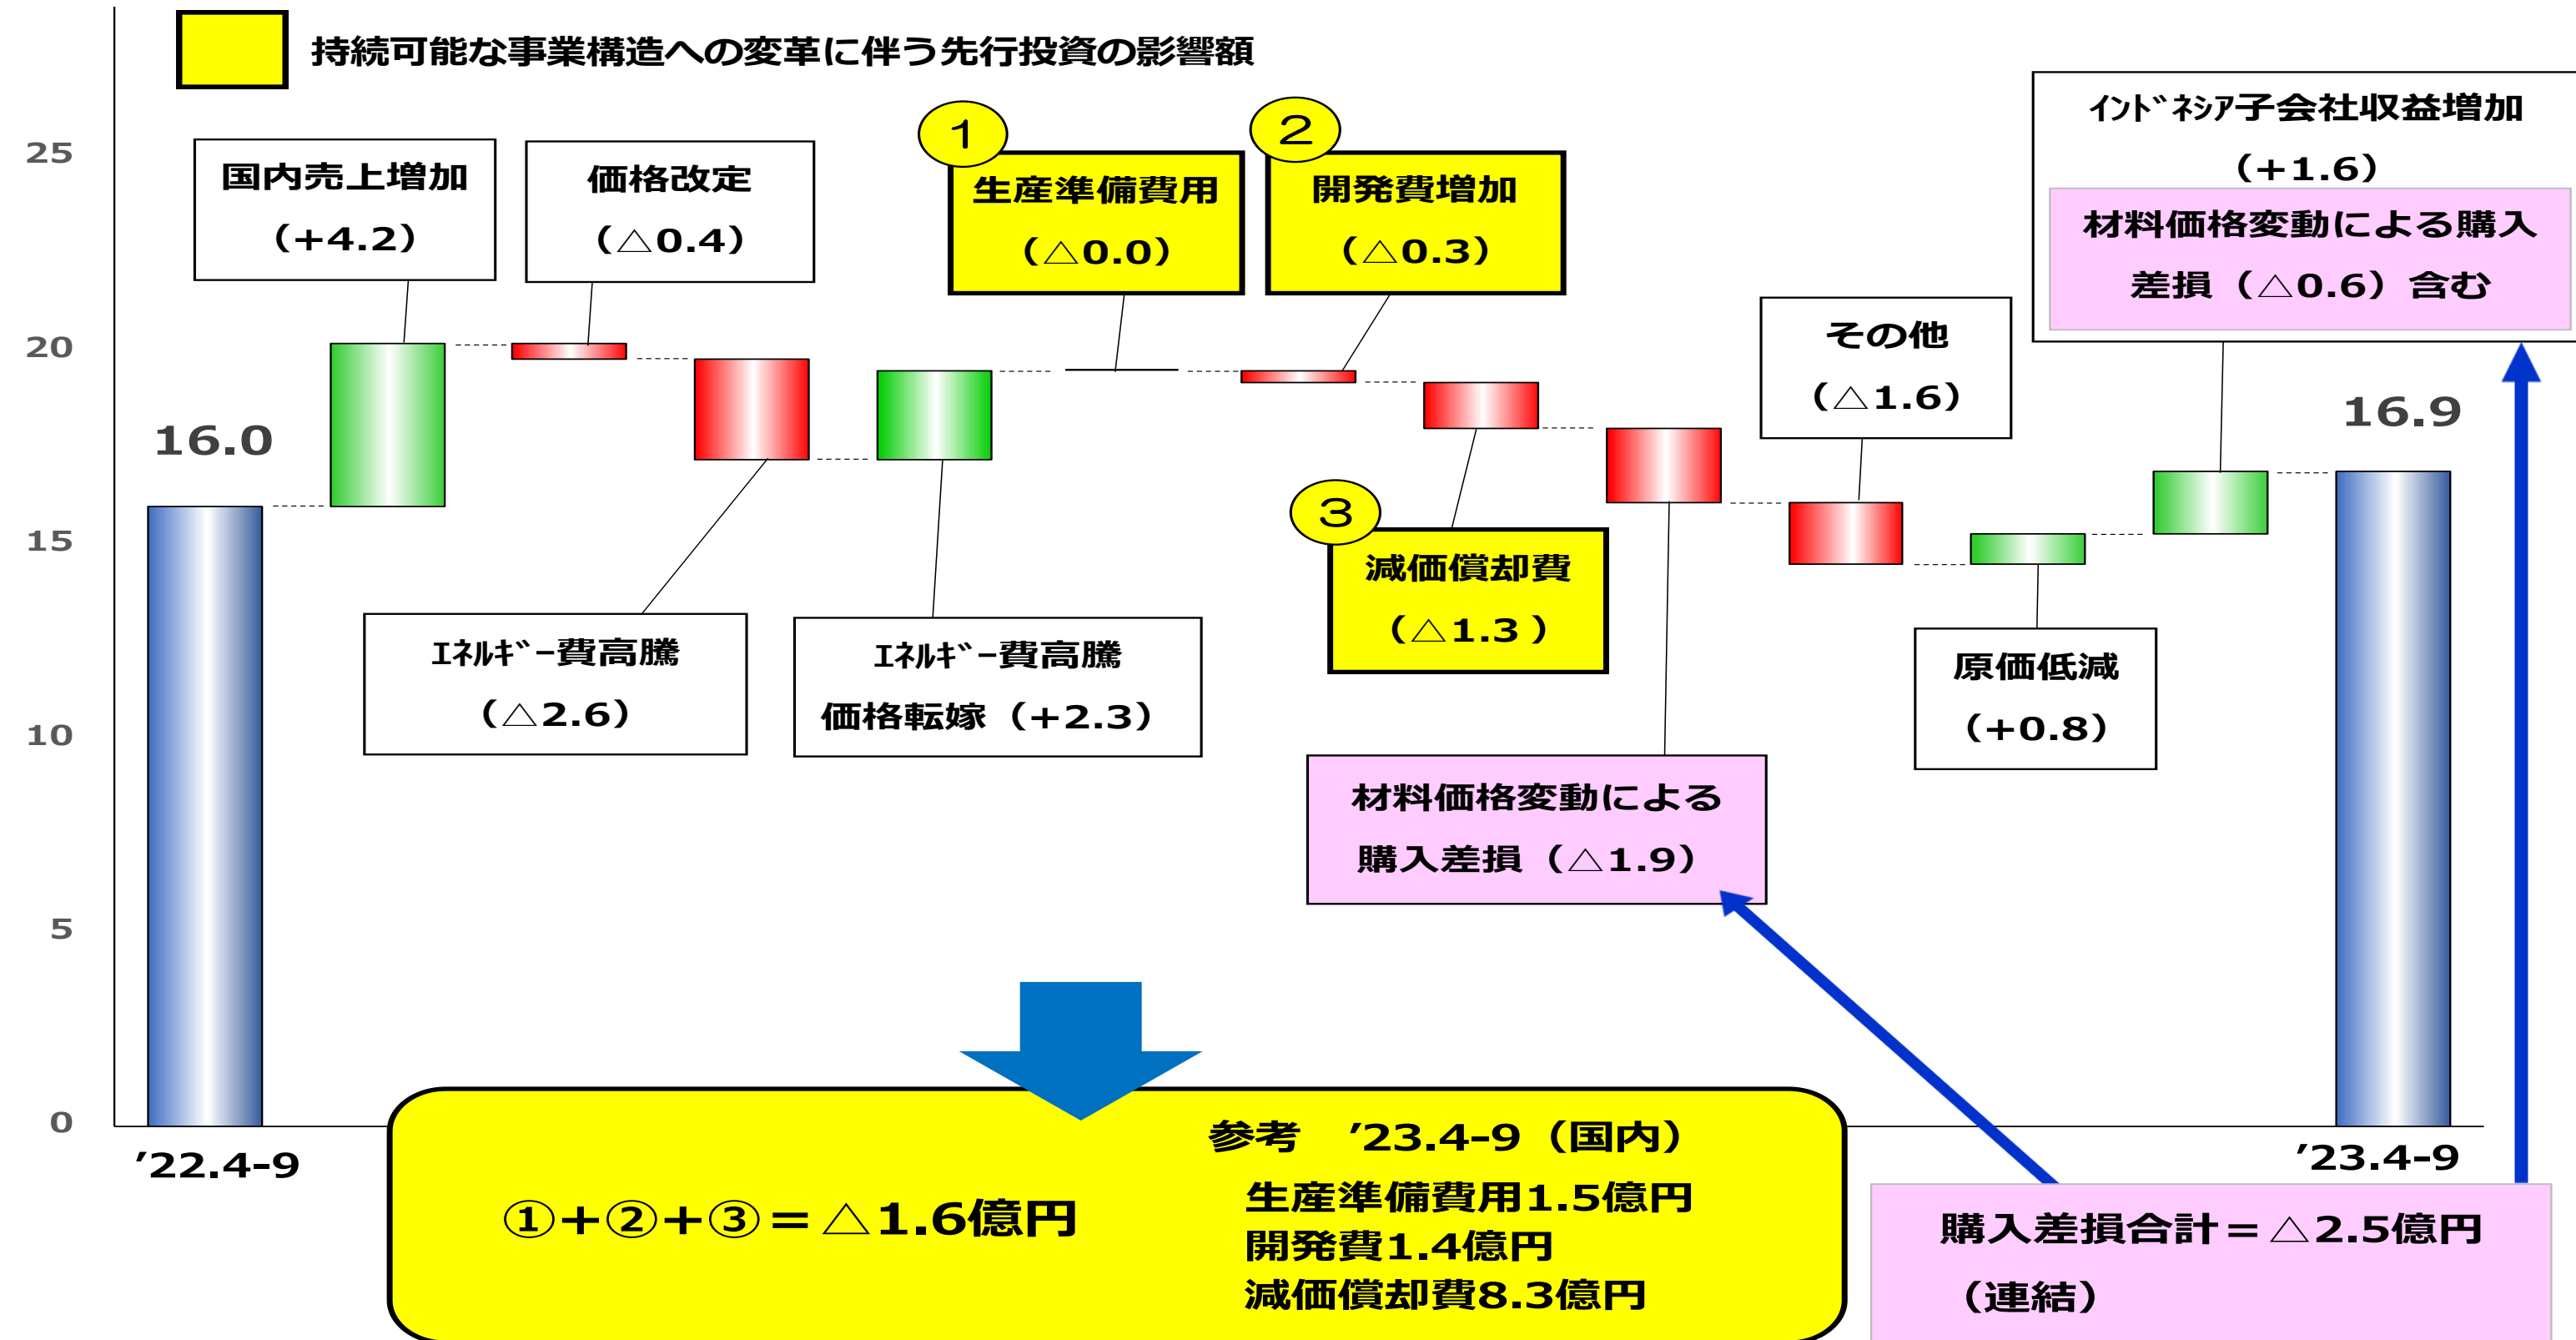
持続可能な事業構造への変革に伴う先行投資の影響額

25
20
15
10
5
0

16.0

国内売上増加
（+4.2）

価格改定
（△0.4）

1
生産準備費用
（△0.0）

2
開発費増加
（△0.3）

ｲﾝﾄﾞﾈｼｱ子会社収益増加
（+1.6）
材料価格変動による購入差損（△0.6）含む

その他
（△1.6）

16.9

3
減価償却費
（△1.3 ）

ｴﾈﾙｷﾞｰ費高騰
（△2.6）

ｴﾈﾙｷﾞｰ費高騰
価格転嫁（+2.3）

原価低減
（+0.8）

材料価格変動による
購入差損（△1.9）

’22.4-9

’23.4-9

①+②+③＝△1.6億円

参考　’23.4-9（国内）
生産準備費用1.5億円
開発費1.4億円
減価償却費8.3億円

購入差損合計＝△2.5億円
（連結）